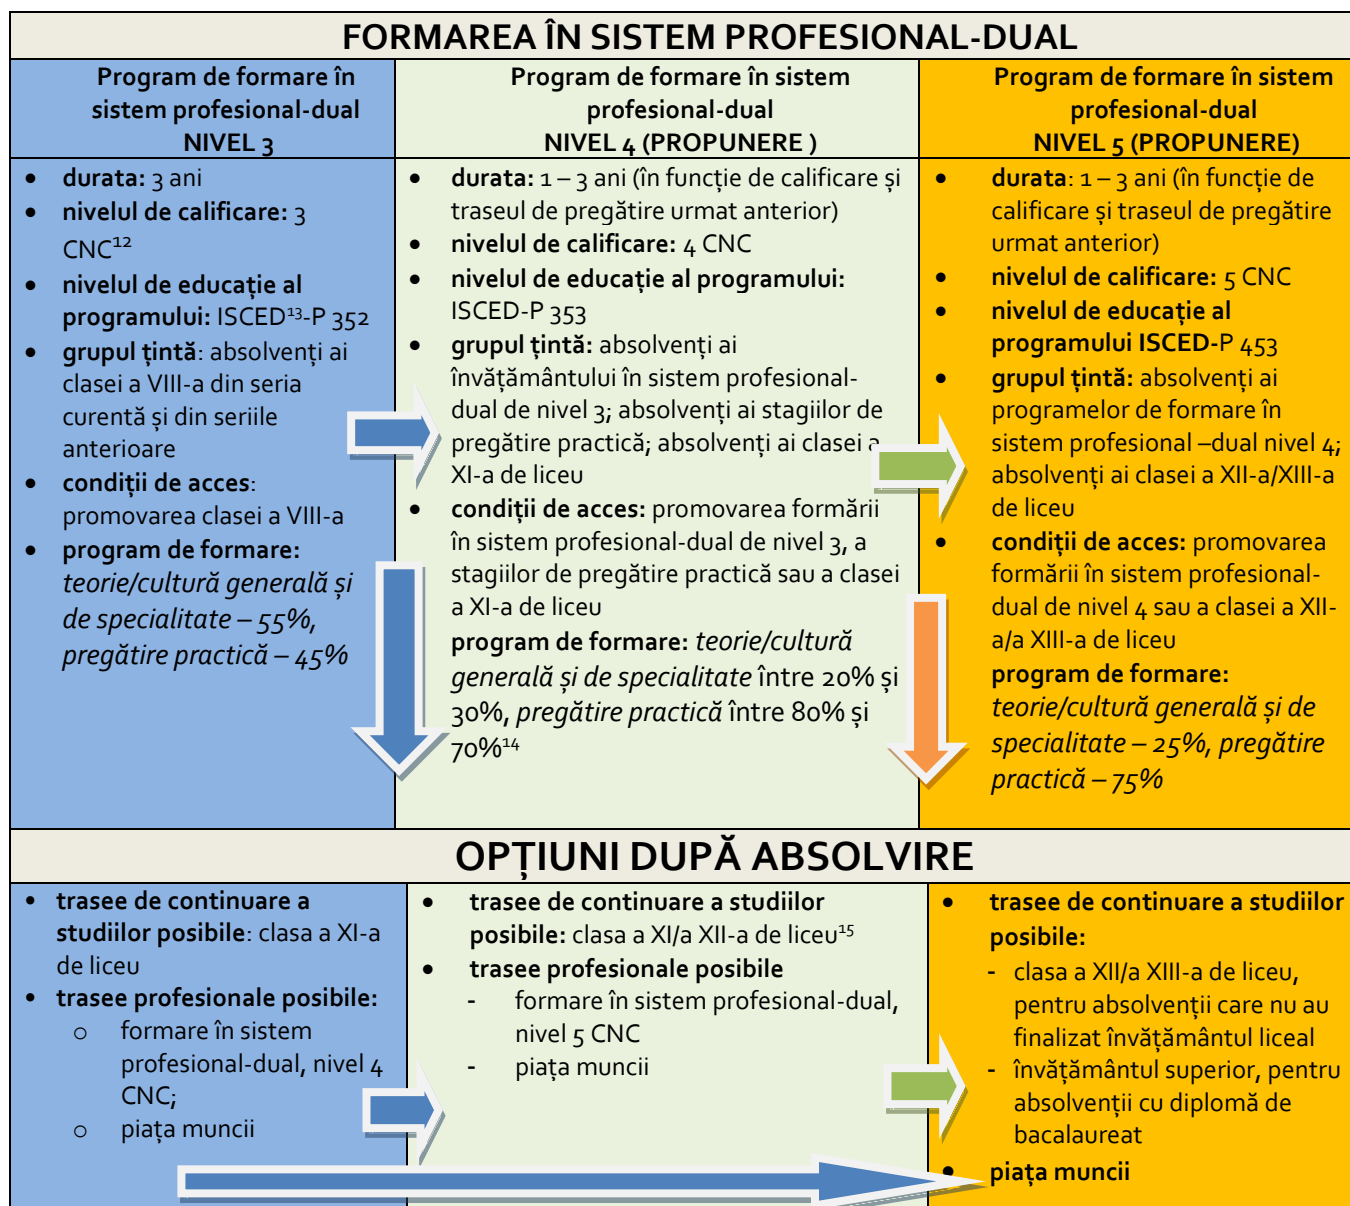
FORMAREA ÎN SISTEM PROFESIONAL-DUAL

| Program de formare în sistem profesional-dual NIVEL 3 | Program de formare în sistem profesional-dual NIVEL 4 (PROPUNERE ) | Program de formare în sistem profesional-dual NIVEL 5 (PROPUNERE) |
|---|---|---|
| • **durata:** 3 ani • **nivelul de calificare:** 3 CNC$^{12}$ • **nivelul de educație al programului:** ISCED$^{13}$-P 352 • **grupul țintă**: absolvenți ai clasei a VIII-a din seria curentă și din seriile anterioare • **condiții de acces**: promovarea clasei a VIII-a • **program de formare:** *teorie/cultură generală și de specialitate – 55%, pregătire practică – 45%* | • **durata:** 1 – 3 ani (în funcție de calificare și traseul de pregătire urmat anterior) • **nivelul de calificare:** 4 CNC • **nivelul de educație al programului:** ISCED-P 353 • **grupul țintă:** absolvenți ai învățământului în sistem profesional-dual de nivel 3; absolvenți ai stagiilor de pregătire practică; absolvenți ai clasei a XI-a de liceu • **condiții de acces:** promovarea formării în sistem profesional-dual de nivel 3, a stagiilor de pregătire practică sau a clasei a XI-a de liceu **program de formare:** *teorie/cultură generală și de specialitate* între 20% și 30%, *pregătire practică* între 80% și 70%$^{14}$ | • **durata**: 1 – 3 ani (în funcție de calificare și traseul de pregătire urmat anterior) • **nivelul de calificare:** 5 CNC • **nivelul de educație al programului ISCED**-P 453 • **grupul țintă:** absolvenți ai programelor de formare în sistem profesional –dual nivel 4; absolvenți ai clasei a XII-a/XIII-a de liceu • **condiții de acces:** promovarea formării în sistem profesional-dual de nivel 4 sau a clasei a XII-a/a XIII-a de liceu **program de formare:** *teorie/cultură generală și de specialitate – 25%, pregătire practică – 75%* |

OPȚIUNI DUPĂ ABSOLVIRE

| | | |
|---|---|---|
| • **trasee de continuare a studiilor posibile**: clasa a XI-a de liceu • **trasee profesionale posibile:** ○ formare în sistem profesional-dual, nivel 4 CNC; ○ piața muncii | • **trasee de continuare a studiilor posibile:** clasa a XI/a XII-a de liceu$^{15}$ • **trasee profesionale posibile** - formare în sistem profesional-dual, nivel 5 CNC - piața muncii | • **trasee de continuare a studiilor posibile:** - clasa a XII/a XIII-a de liceu, pentru absolvenții care nu au finalizat învățământul liceal - învățământul superior, pentru absolvenții cu diplomă de bacalaureat • **piața muncii** |